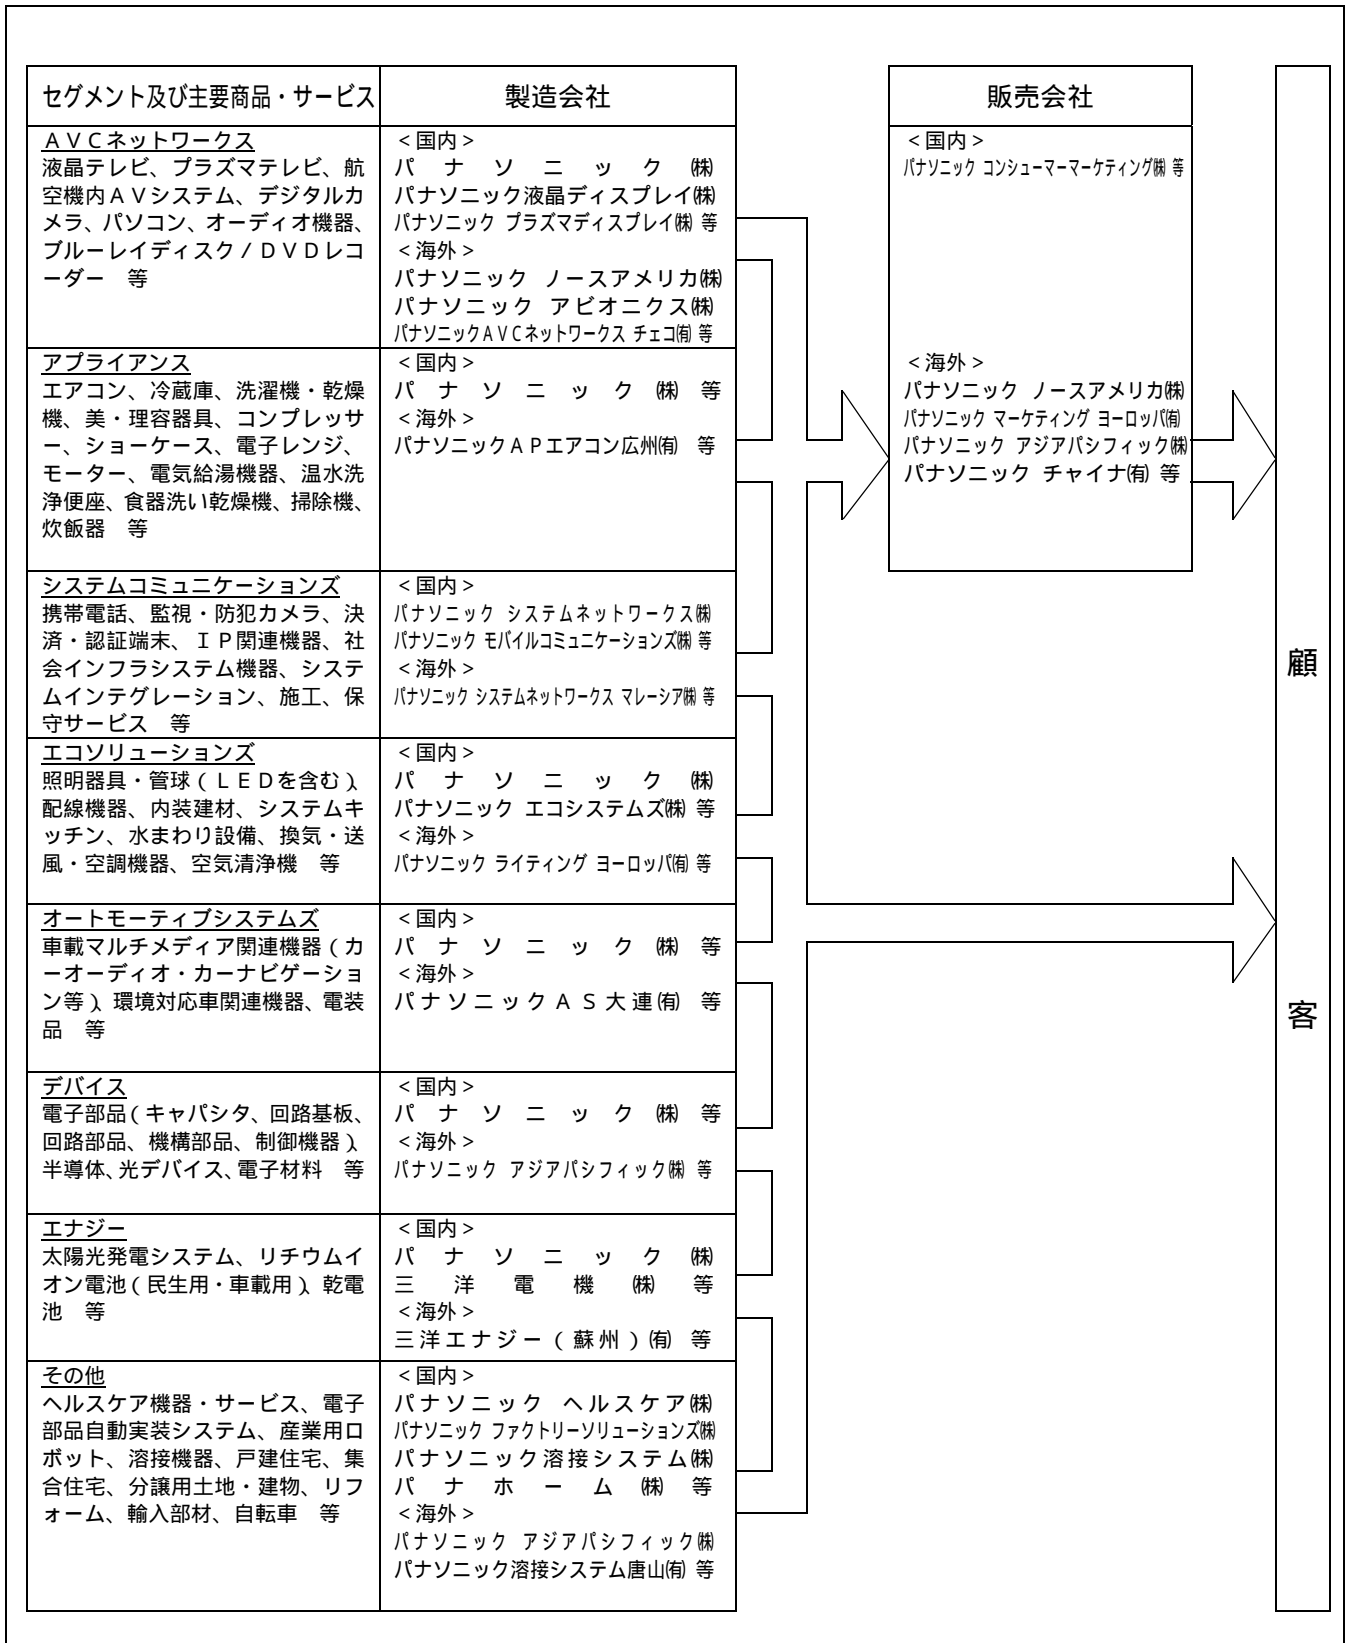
| セグメント及び主要商品・サービス | 製造会社 |
|---|---|
| ＡＶＣネットワークス<br>液晶テレビ、プラズマテレビ、航空機内ＡＶシステム、デジタルカメラ、パソコン、オーディオ機器、ブルーレイディスク／ＤＶＤレコーダー 等 | ＜国内＞<br>パナソニック㈱<br>パナソニック液晶ディスプレイ㈱<br>パナソニック プラズマディスプレイ㈱ 等<br>＜海外＞<br>パナソニック ノースアメリカ㈱<br>パナソニック アビオニクス㈱<br>パナソニックＡＶＣネットワークス チェコ㈲ 等 |
| アプライアンス<br>エアコン、冷蔵庫、洗濯機・乾燥機、美・理容器具、コンプレッサー、ショーケース、電子レンジ、モーター、電気給湯機器、温水洗浄便座、食器洗い乾燥機、掃除機、炊飯器 等 | ＜国内＞<br>パナソニック㈱ 等<br>＜海外＞<br>パナソニックＡＰエアコン広州㈲ 等 |
| システムコミュニケーションズ<br>携帯電話、監視・防犯カメラ、決済・認証端末、ＩＰ関連機器、社会インフラシステム機器、システムインテグレーション、施工、保守サービス 等 | ＜国内＞<br>パナソニック システムネットワークス㈱<br>パナソニック モバイルコミュニケーションズ㈱ 等<br>＜海外＞<br>パナソニック システムネットワークス マレーシア㈱ 等 |
| エコソリューションズ<br>照明器具・管球（ＬＥＤを含む）、配線機器、内装建材、システムキッチン、水まわり設備、換気・送風・空調機器、空気清浄機 等 | ＜国内＞<br>パナソニック㈱<br>パナソニック エコシステムズ㈱ 等<br>＜海外＞<br>パナソニック ライティング ヨーロッパ㈲ 等 |
| オートモーティブシステムズ<br>車載マルチメディア関連機器（カーオーディオ・カーナビゲーション等）、環境対応車関連機器、電装品 等 | ＜国内＞<br>パナソニック㈱ 等<br>＜海外＞<br>パナソニックＡＳ大連㈲ 等 |
| デバイス<br>電子部品（キャパシタ、回路基板、回路部品、機構部品、制御機器）、半導体、光デバイス、電子材料 等 | ＜国内＞<br>パナソニック㈱ 等<br>＜海外＞<br>パナソニック アジアパシフィック㈱ 等 |
| エナジー<br>太陽光発電システム、リチウムイオン電池（民生用・車載用）、乾電池 等 | ＜国内＞<br>パナソニック㈱<br>三洋電機㈱ 等<br>＜海外＞<br>三洋エナジー（蘇州）㈲ 等 |
| その他<br>ヘルスケア機器・サービス、電子部品自動実装システム、産業用ロボット、溶接機器、戸建住宅、集合住宅、分譲用土地・建物、リフォーム、輸入部材、自転車 等 | ＜国内＞<br>パナソニック ヘルスケア㈱<br>パナソニック ファクトリーソリューションズ㈱<br>パナソニック溶接システム㈱<br>パナホーム㈱ 等<br>＜海外＞<br>パナソニック アジアパシフィック㈱<br>パナソニック溶接システム唐山㈲ 等 |

販売会社
＜国内＞
パナソニック コンシューマーマーケティング㈱ 等
＜海外＞
パナソニック ノースアメリカ㈱
パナソニック マーケティング ヨーロッパ㈲
パナソニック アジアパシフィック㈱
パナソニック チャイナ㈲ 等

顧客